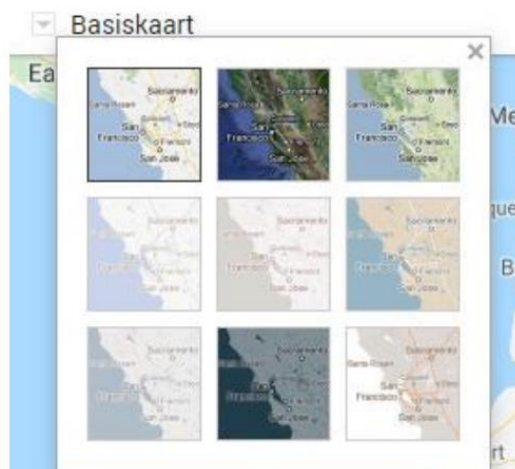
Basiskaart

Ea

Me

que

B

rt

Santa Rosa
Sacramento
San Francisco
San Jose

Sacramento
San Francisco
San Jose

Santa Rosa
Sacramento
San Francisco
San Jose

Sacramento
San Francisco
San Jose

Sacramento
San Francisco
San Jose

Sacramento
San Francisco
San Jose

Sacramento
San Francisco
San Jose

Sacramento
San Francisco
San Jose

Santa Rosa
Sacramento
San Francisco
San Jose